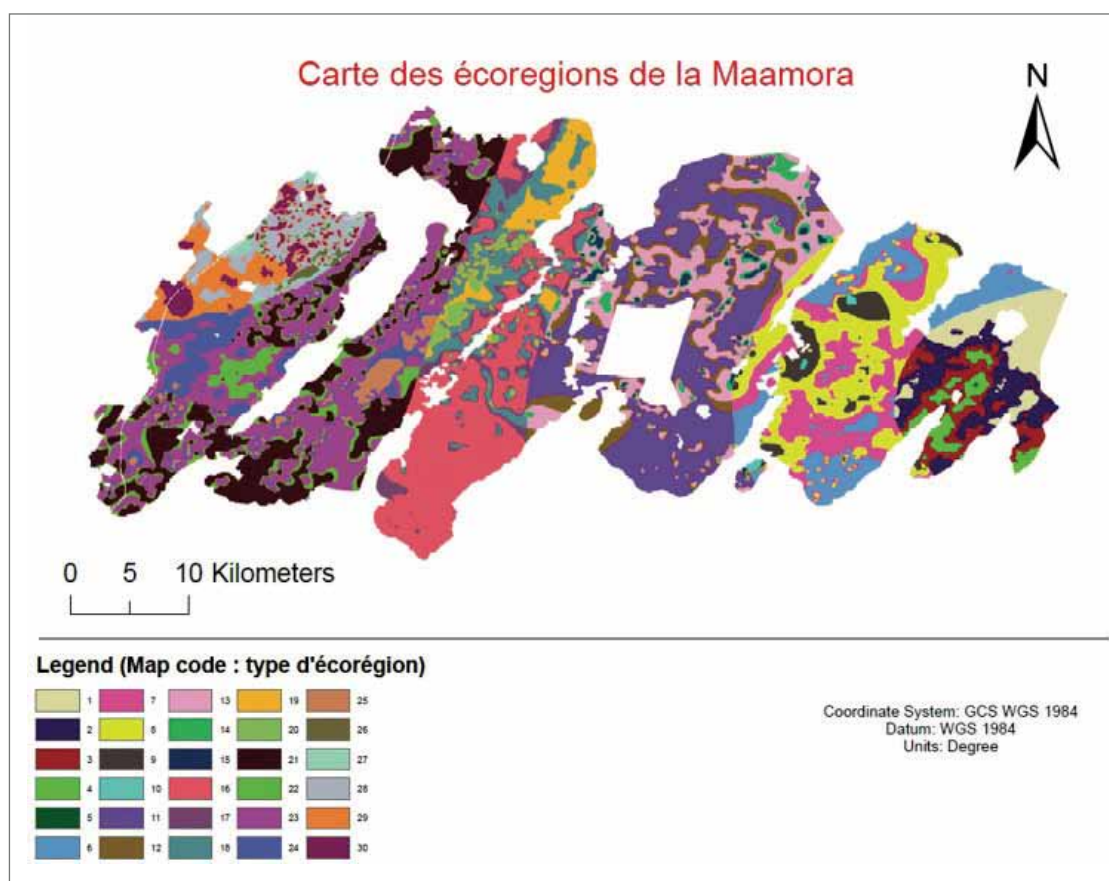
Carte des écoregions de la Maamora

N

0 5 10 Kilometers

Legend (Map code : type d'écorégion)

1
2
3
4
5
6
7
8
9
10
11
12
13
14
15
16
17
18
19
20
21
22
23
24
25
26
27
28
29
30

Coordinate System: GCS WGS 1984
Datum: WGS 1984
Units: Degree